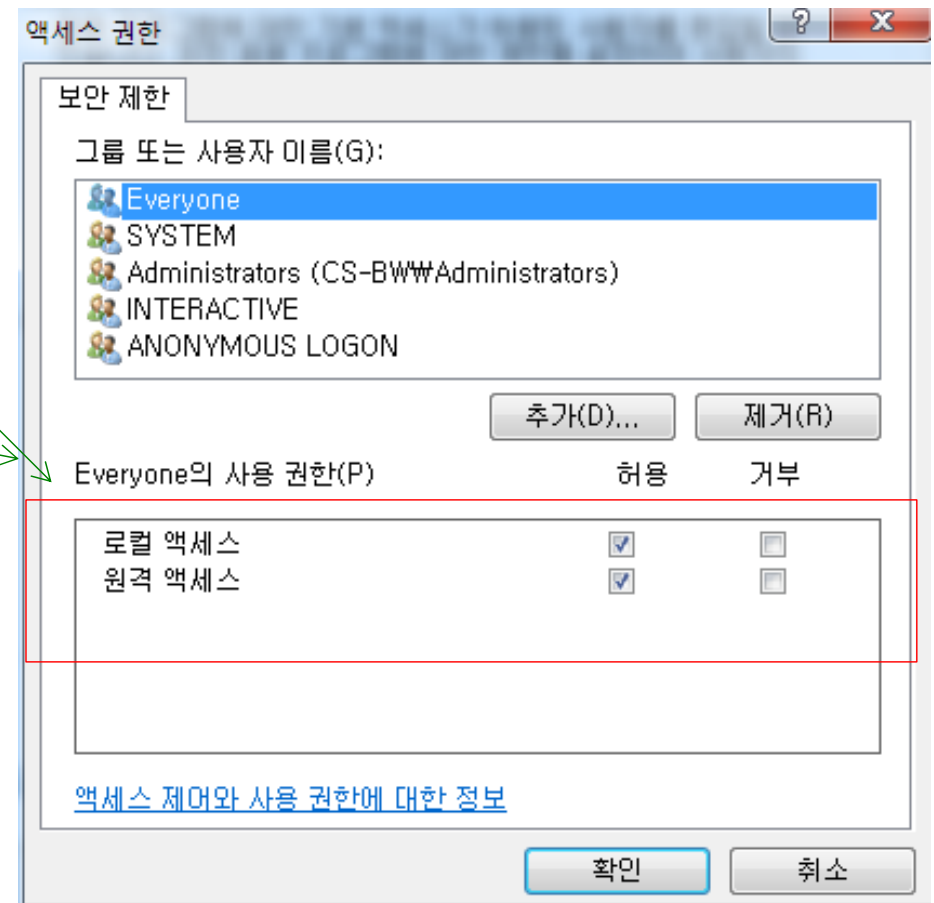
액세스 권한

?

X

보안 제한

그룹 또는 사용자 이름(G):

Everyone
SYSTEM
Administrators (CS-BW₩Administrators)
INTERACTIVE
ANONYMOUS LOGON

추가(D)...

제거(R)

Everyone의 사용 권한(P)

허용

거부

로컬 액세스
원격 액세스

액세스 제어와 사용 권한에 대한 정보

확인

취소